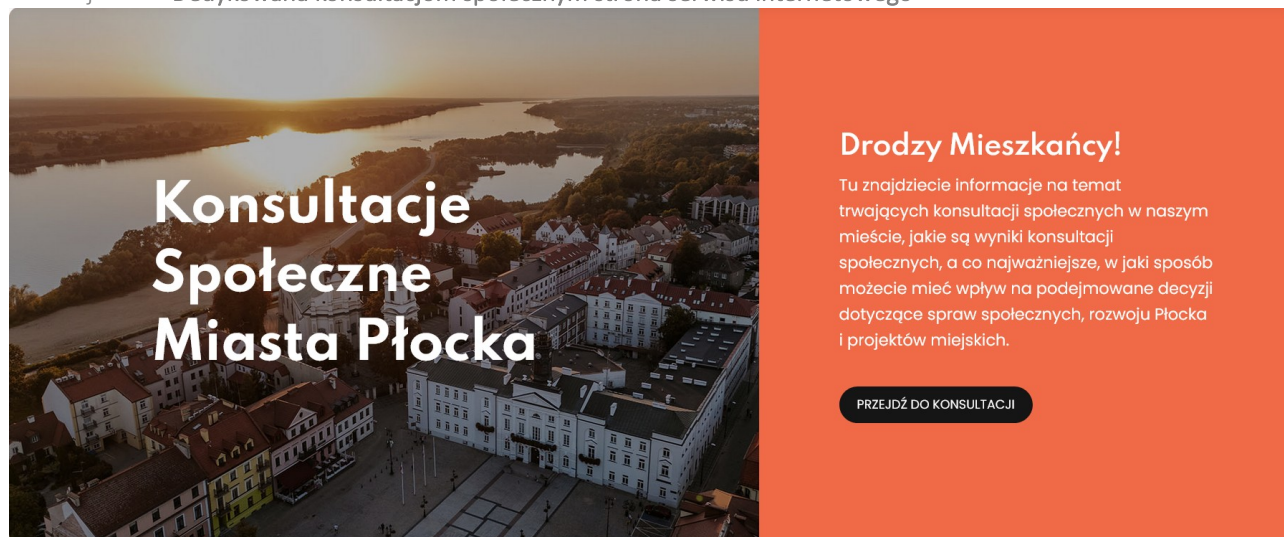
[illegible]

Konsultacje Społeczne Miasta Płocka

Drodzy Mieszkańcy!

Tu znajdziecie informacje na temat trwających konsultacji społecznych w naszym mieście, jakie są wyniki konsultacji społecznych, a co najważniejsze, w jaki sposób możecie mieć wpływ na podejmowane decyzji dotyczące spraw społecznych, rozwoju Płocka i projektów miejskich.

PRZEJDŹ DO KONSULTACJI